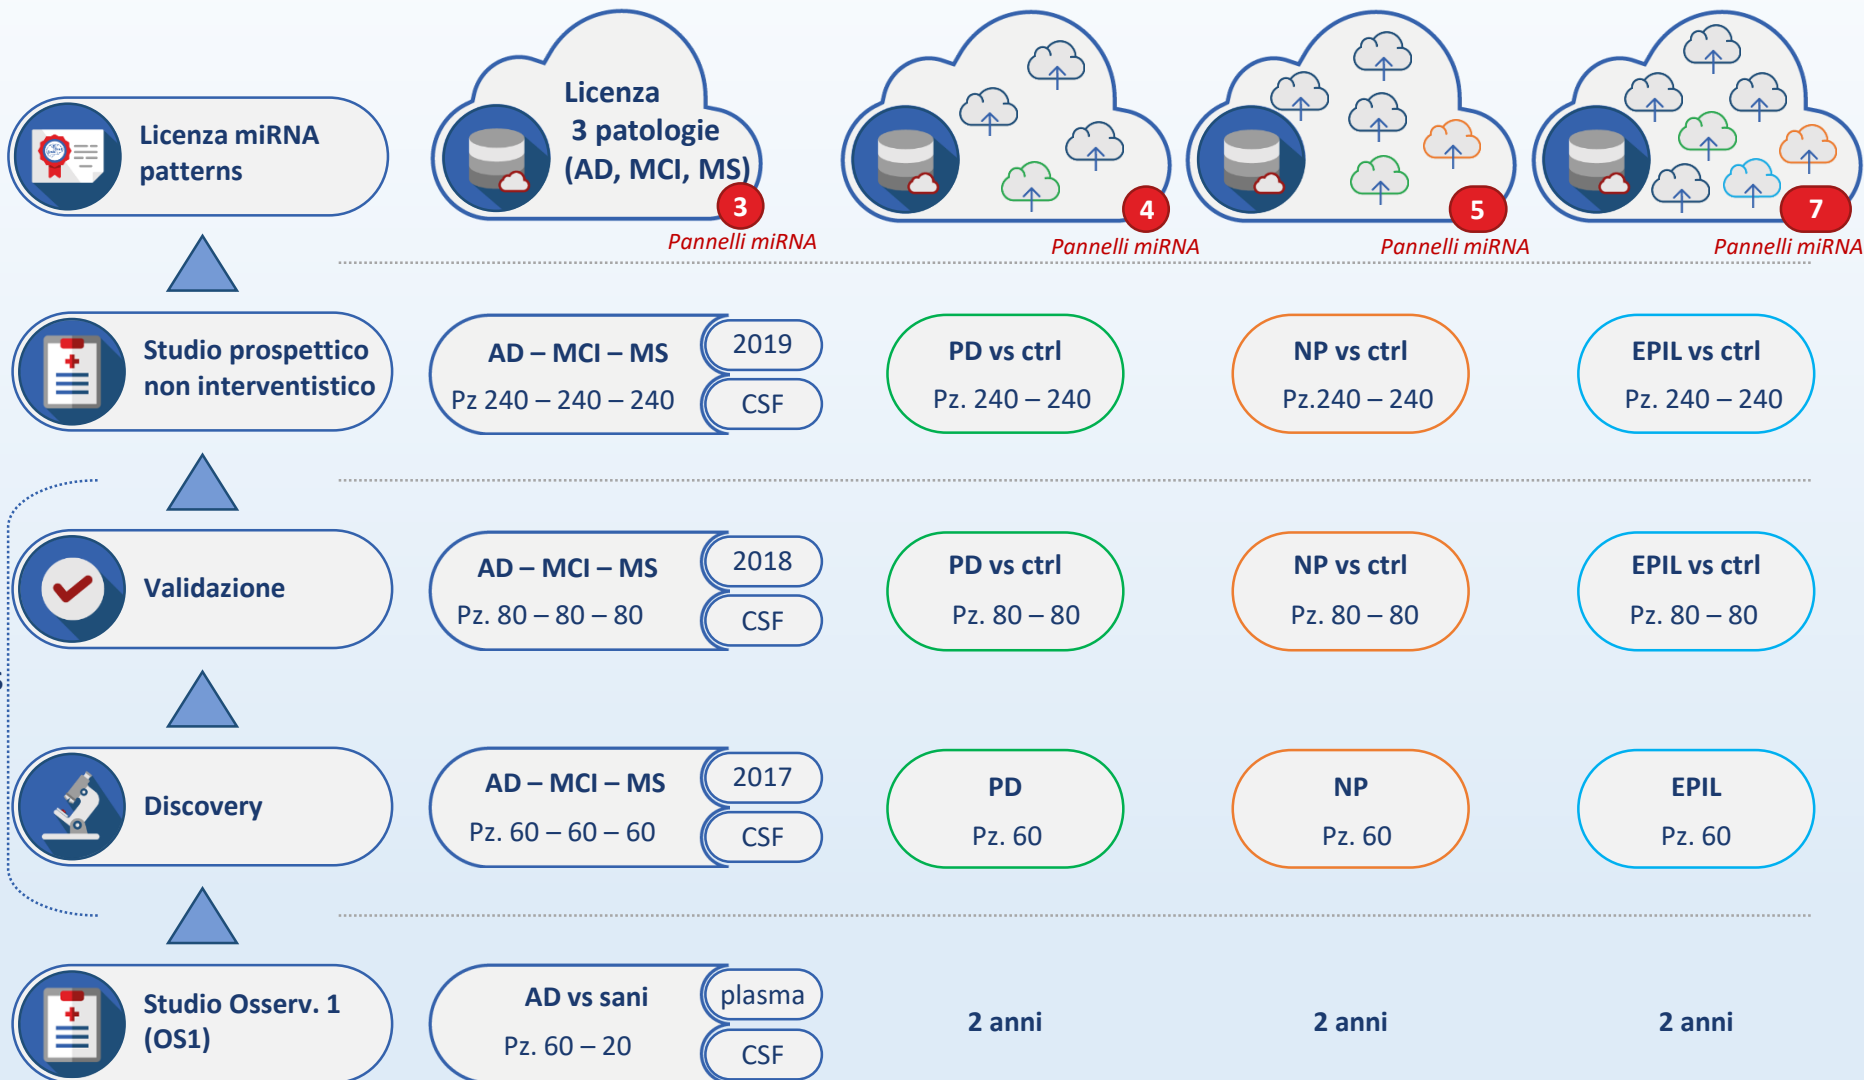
Licenza miRNA patterns

Licenza 3 patologie (AD, MCI, MS)

3

Pannelli miRNA

4

Pannelli miRNA

5

Pannelli miRNA

7

Pannelli miRNA

Studio prospettico non interventistico

AD – MCI – MS
Pz 240 – 240 – 240

2019

CSF

PD vs ctrl
Pz. 240 – 240

NP vs ctrl
Pz.240 – 240

EPIL vs ctrl
Pz. 240 – 240

Validazione

AD – MCI – MS
Pz. 80 – 80 – 80

2018

CSF

PD vs ctrl
Pz. 80 – 80

NP vs ctrl
Pz. 80 – 80

EPIL vs ctrl
Pz. 80 – 80

Discovery

AD – MCI – MS
Pz. 60 – 60 – 60

2017

CSF

PD
Pz. 60

NP
Pz. 60

EPIL
Pz. 60

Studio Osserv. 1 (OS1)

AD vs sani
Pz. 60 – 20

plasma

CSF

2 anni

2 anni

2 anni